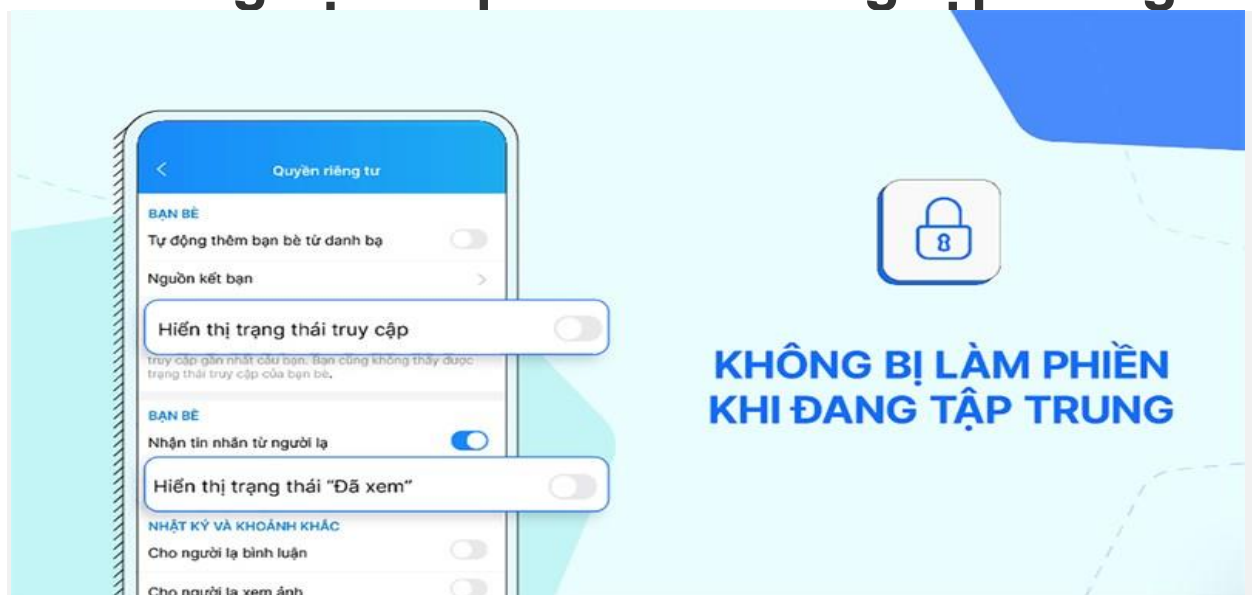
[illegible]

Quyền riêng tư

BẠN BÈ

Tự động thêm bạn bè từ danh bạ

Nguồn kết bạn

Hiển thị trạng thái truy cập

truy cập gần nhất của bạn. Bạn cũng không thấy được trạng thái truy cập của bạn bè.

BẠN BÈ

Nhận tin nhắn từ người lạ

Hiển thị trạng thái "Đã xem"

NHẬT KÝ VÀ KHOẢNH KHẮC

Cho người lạ bình luận

Cho người lạ xem ảnh

8

KHÔNG BỊ LÀM PHIỀN KHI ĐANG TẬP TRUNG